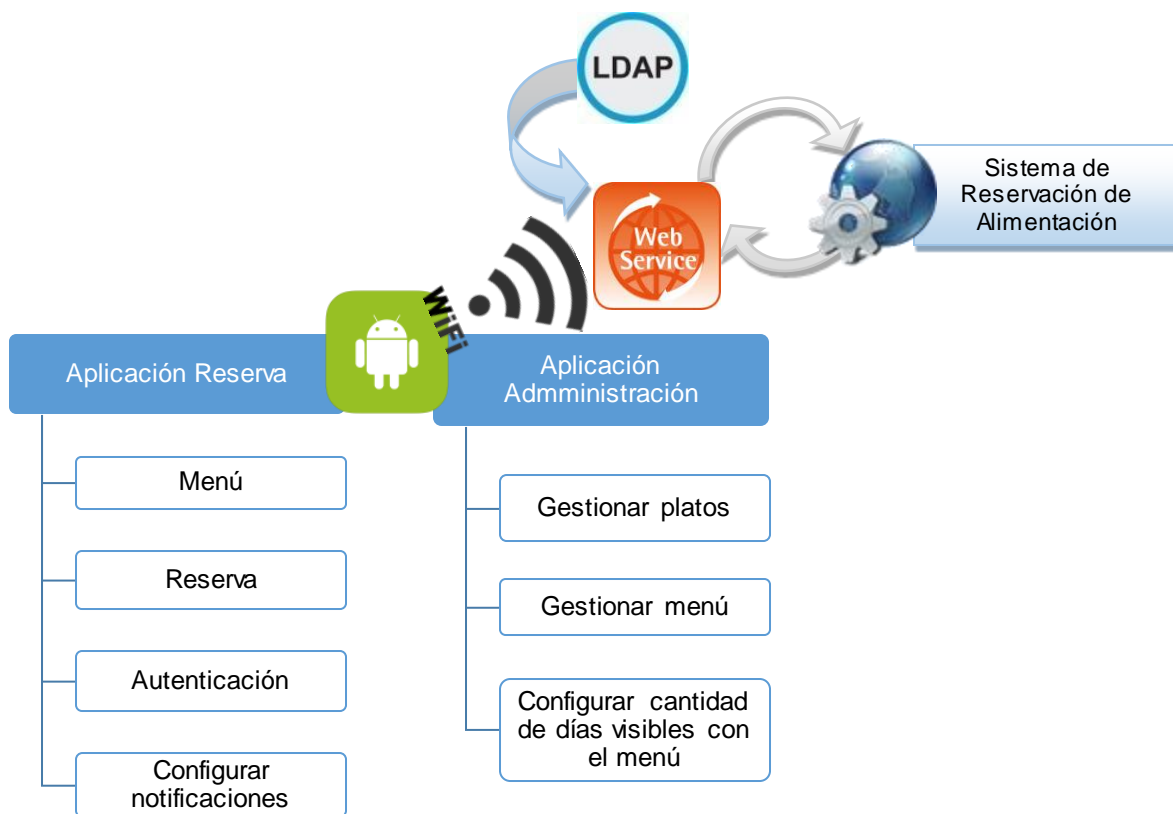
LDAP

Sistema de Reservación de Alimentación

Web Service

WiFi

Aplicación Reserva

Aplicación Admministración

Menú

Reserva

Autenticación

Configurar notificaciones

Gestionar platos

Gestionar menú

Configurar cantidad de días visibles con el menú